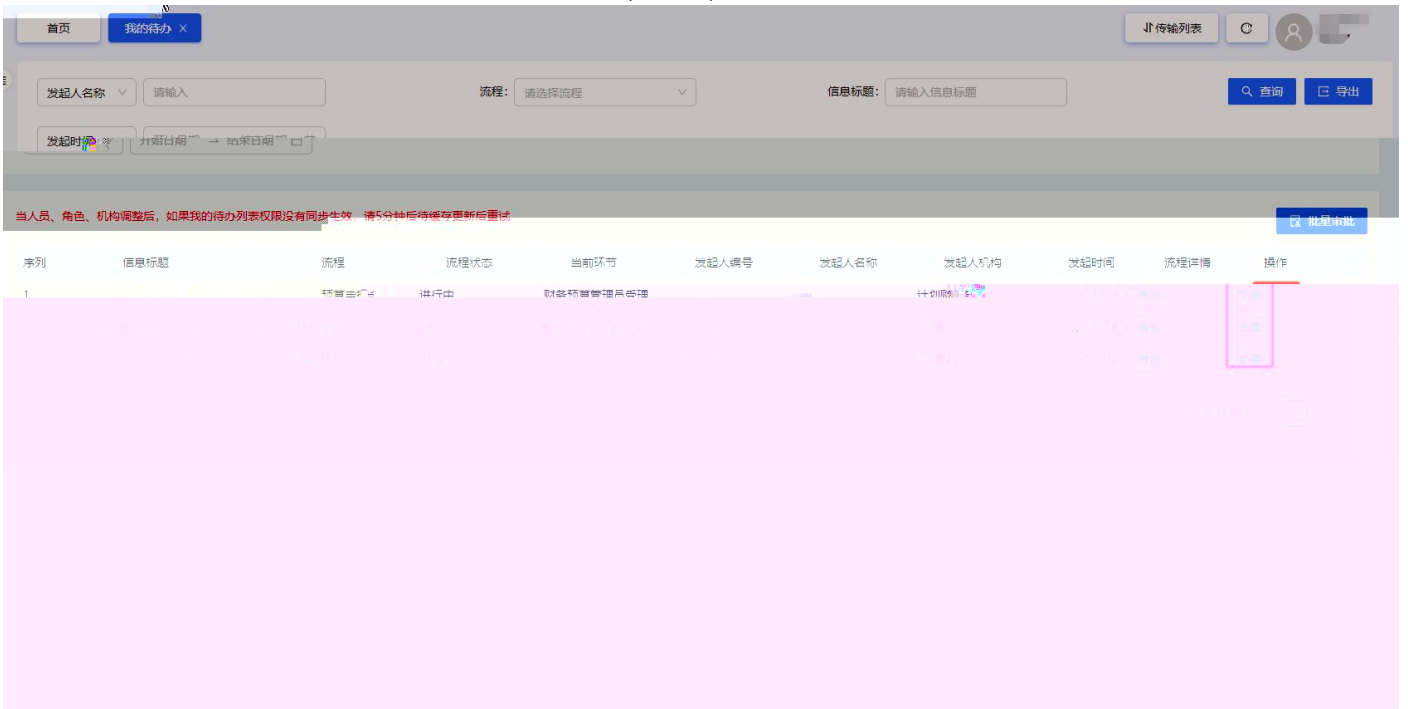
首页 我的待办 ×

⇅传输列表

发起人名称 请输入 流程: 请选择流程 信息标题: 请输入信息标题 查询 导出

发起时间 开始日期 → 结束日期

当人员、角色、机构调整后，如果我的待办列表权限没有同步生效，请5分钟后待缓存更新后重试

批量审批

| 序列 | 信息标题 | 流程 | 流程状态 | 当前环节 | 发起人编号 | 发起人名称 | 发起人机构 | 发起时间 | 流程详情 | 操作 |
|---|---|---|---|---|---|---|---|---|---|---|
| 1 | | 预算审批 | 进行中 | 财务预算管理员审理 | | | 计划财务部 | | | |